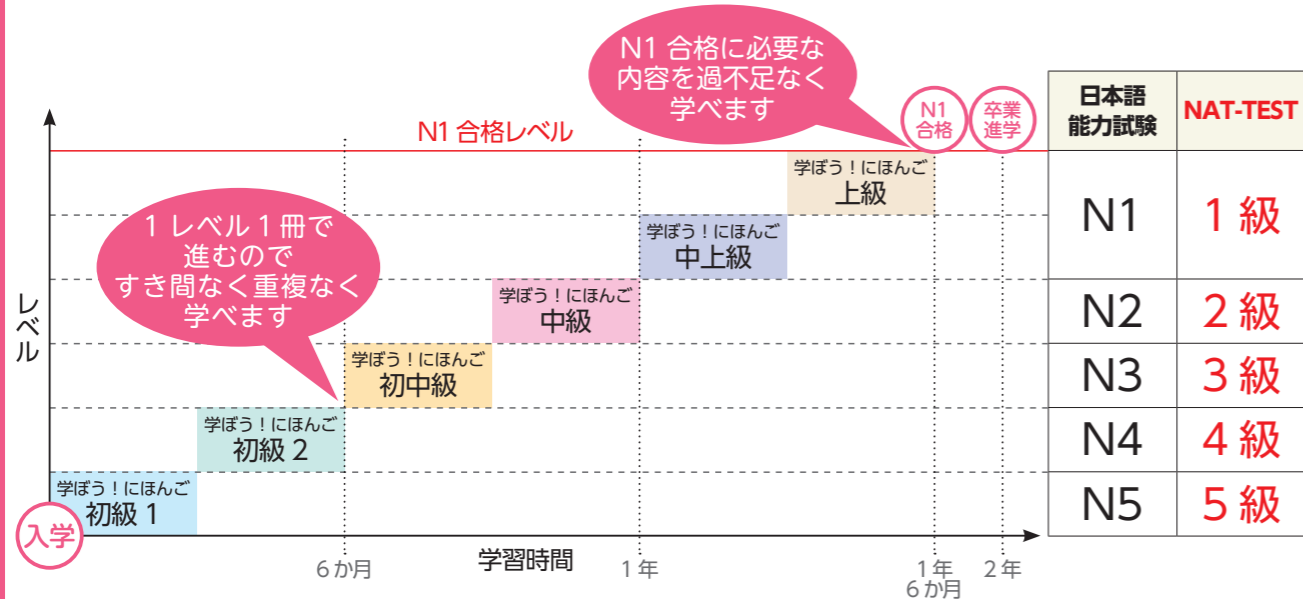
N1 合格に必要な内容を過不足なく学べます

N1 合格レベル

N1 合格

卒業 進学

1 レベル 1 冊で進むのですき間なく重複なく学べます

レベル

学ぼう！にほんご 上級

学ぼう！にほんご 中上級

学ぼう！にほんご 中級

学ぼう！にほんご 初中級

学ぼう！にほんご 初級 2

学ぼう！にほんご 初級 1

入学

学習時間

6 か月

1 年

1 年 6 か月

2 年

| 日本語能力試験 | NAT-TEST |
|---|---|
| N1 | 1 級 |
| N2 | 2 級 |
| N3 | 3 級 |
| N4 | 4 級 |
| N5 | 5 級 |